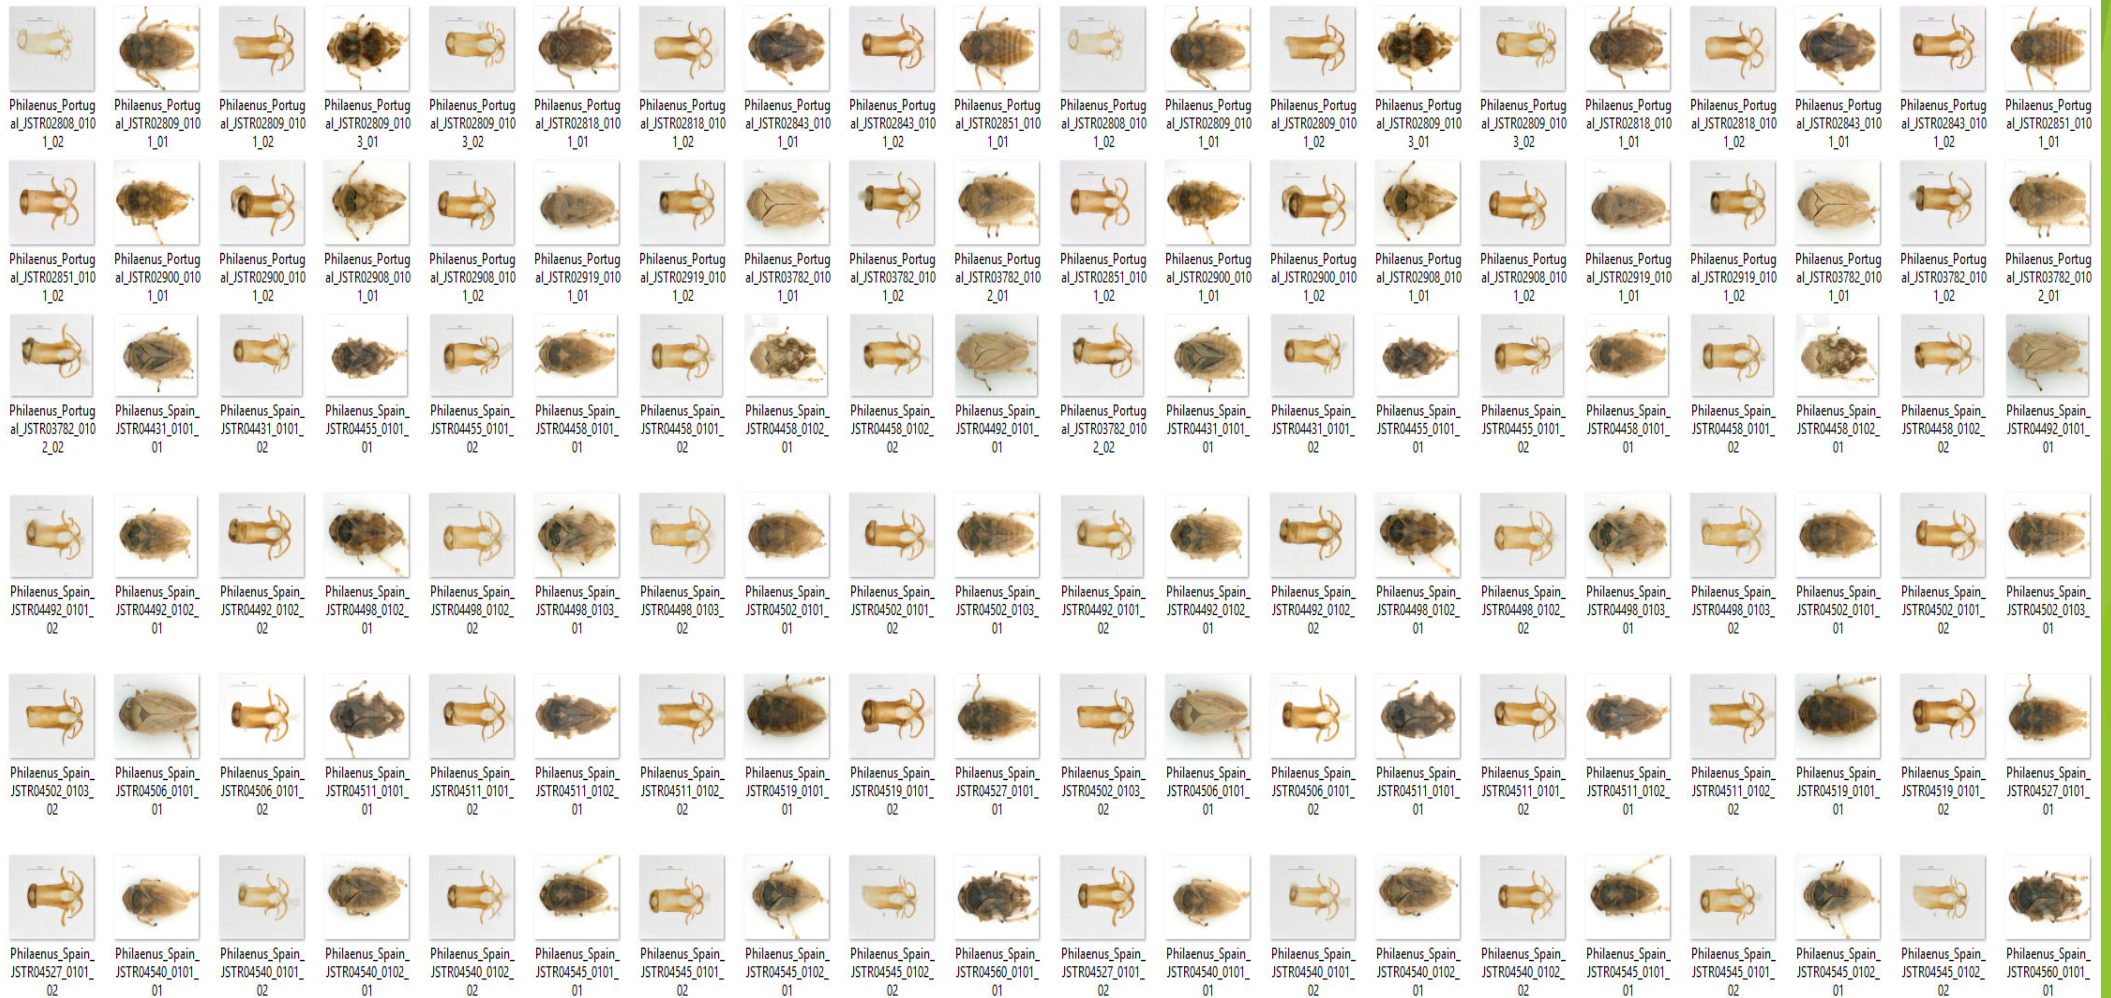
Philaenus_Portugal_JSTR02808_0101_02 Philaenus_Portugal_JSTR02809_0101_01 Philaenus_Portugal_JSTR02809_0101_02 Philaenus_Portugal_JSTR02809_0103_01 Philaenus_Portugal_JSTR02809_0103_02 Philaenus_Portugal_JSTR02818_0101_01 Philaenus_Portugal_JSTR02818_0101_02 Philaenus_Portugal_JSTR02843_0101_01 Philaenus_Portugal_JSTR02843_0101_02 Philaenus_Portugal_JSTR02851_0101_01 Philaenus_Portugal_JSTR02808_0101_02 Philaenus_Portugal_JSTR02809_0101_01 Philaenus_Portugal_JSTR02809_0101_02 Philaenus_Portugal_JSTR02809_0103_01 Philaenus_Portugal_JSTR02809_0103_02 Philaenus_Portugal_JSTR02818_0101_01 Philaenus_Portugal_JSTR02818_0101_02 Philaenus_Portugal_JSTR02843_0101_01 Philaenus_Portugal_JSTR02843_0101_02 Philaenus_Portugal_JSTR02851_0101_01

Philaenus_Portugal_JSTR02851_0101_02 Philaenus_Portugal_JSTR02900_0101_01 Philaenus_Portugal_JSTR02900_0101_02 Philaenus_Portugal_JSTR02908_0101_01 Philaenus_Portugal_JSTR02908_0101_02 Philaenus_Portugal_JSTR02919_0101_01 Philaenus_Portugal_JSTR02919_0101_02 Philaenus_Portugal_JSTR03782_0101_01 Philaenus_Portugal_JSTR03782_0101_02 Philaenus_Portugal_JSTR03782_0102_01 Philaenus_Portugal_JSTR02851_0101_02 Philaenus_Portugal_JSTR02900_0101_01 Philaenus_Portugal_JSTR02900_0101_02 Philaenus_Portugal_JSTR02908_0101_01 Philaenus_Portugal_JSTR02908_0101_02 Philaenus_Portugal_JSTR02919_0101_01 Philaenus_Portugal_JSTR02919_0101_02 Philaenus_Portugal_JSTR03782_0101_01 Philaenus_Portugal_JSTR03782_0101_02 Philaenus_Portugal_JSTR03782_0102_01

Philaenus_Portugal_JSTR03782_0102_02 Philaenus_Spain_JSTR04431_0101_01 Philaenus_Spain_JSTR04431_0101_02 Philaenus_Spain_JSTR04455_0101_01 Philaenus_Spain_JSTR04455_0101_02 Philaenus_Spain_JSTR04458_0101_01 Philaenus_Spain_JSTR04458_0101_02 Philaenus_Spain_JSTR04458_0102_01 Philaenus_Spain_JSTR04458_0102_02 Philaenus_Spain_JSTR04492_0101_01 Philaenus_Portugal_JSTR03782_0102_02 Philaenus_Spain_JSTR04431_0101_01 Philaenus_Spain_JSTR04431_0101_02 Philaenus_Spain_JSTR04455_0101_01 Philaenus_Spain_JSTR04455_0101_02 Philaenus_Spain_JSTR04458_0101_01 Philaenus_Spain_JSTR04458_0101_02 Philaenus_Spain_JSTR04458_0102_01 Philaenus_Spain_JSTR04458_0102_02 Philaenus_Spain_JSTR04492_0101_01

Philaenus_Spain_JSTR04492_0101_02 Philaenus_Spain_JSTR04492_0102_01 Philaenus_Spain_JSTR04492_0102_02 Philaenus_Spain_JSTR04498_0102_01 Philaenus_Spain_JSTR04498_0102_02 Philaenus_Spain_JSTR04498_0103_01 Philaenus_Spain_JSTR04498_0103_02 Philaenus_Spain_JSTR04502_0101_01 Philaenus_Spain_JSTR04502_0101_02 Philaenus_Spain_JSTR04502_0103_01 Philaenus_Spain_JSTR04492_0101_02 Philaenus_Spain_JSTR04492_0102_01 Philaenus_Spain_JSTR04492_0102_02 Philaenus_Spain_JSTR04498_0102_01 Philaenus_Spain_JSTR04498_0102_02 Philaenus_Spain_JSTR04498_0103_01 Philaenus_Spain_JSTR04498_0103_02 Philaenus_Spain_JSTR04502_0101_01 Philaenus_Spain_JSTR04502_0101_02 Philaenus_Spain_JSTR04502_0103_01

Philaenus_Spain_JSTR04502_0103_02 Philaenus_Spain_JSTR04506_0101_01 Philaenus_Spain_JSTR04506_0101_02 Philaenus_Spain_JSTR04511_0101_01 Philaenus_Spain_JSTR04511_0101_02 Philaenus_Spain_JSTR04511_0102_01 Philaenus_Spain_JSTR04511_0102_02 Philaenus_Spain_JSTR04519_0101_01 Philaenus_Spain_JSTR04519_0101_02 Philaenus_Spain_JSTR04527_0101_01 Philaenus_Spain_JSTR04502_0103_02 Philaenus_Spain_JSTR04506_0101_01 Philaenus_Spain_JSTR04506_0101_02 Philaenus_Spain_JSTR04511_0101_01 Philaenus_Spain_JSTR04511_0101_02 Philaenus_Spain_JSTR04511_0102_01 Philaenus_Spain_JSTR04511_0102_02 Philaenus_Spain_JSTR04519_0101_01 Philaenus_Spain_JSTR04519_0101_02 Philaenus_Spain_JSTR04527_0101_01

Philaenus_Spain_JSTR04527_0101_02 Philaenus_Spain_JSTR04540_0101_01 Philaenus_Spain_JSTR04540_0101_02 Philaenus_Spain_JSTR04540_0102_01 Philaenus_Spain_JSTR04540_0102_02 Philaenus_Spain_JSTR04545_0101_01 Philaenus_Spain_JSTR04545_0101_02 Philaenus_Spain_JSTR04545_0102_01 Philaenus_Spain_JSTR04545_0102_02 Philaenus_Spain_JSTR04560_0101_01 Philaenus_Spain_JSTR04527_0101_02 Philaenus_Spain_JSTR04540_0101_01 Philaenus_Spain_JSTR04540_0101_02 Philaenus_Spain_JSTR04540_0102_01 Philaenus_Spain_JSTR04540_0102_02 Philaenus_Spain_JSTR04545_0101_01 Philaenus_Spain_JSTR04545_0101_02 Philaenus_Spain_JSTR04545_0102_01 Philaenus_Spain_JSTR04545_0102_02 Philaenus_Spain_JSTR04560_0101_01